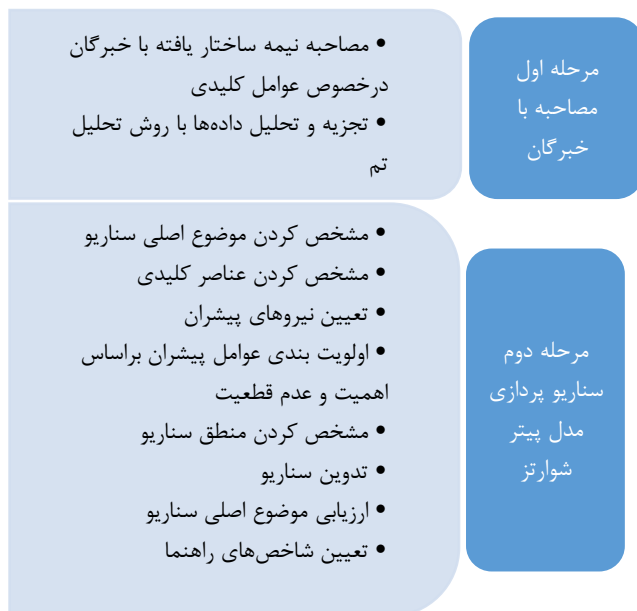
مرحله اول مصاحبه با خبرگان

• مصاحبه نیمه ساختار یافته با خبرگان درخصوص عوامل کلیدی
• تجزیه و تحلیل داده‌ها با روش تحلیل تم

مرحله دوم سناریو پردازی مدل پیتر شوارتز

• مشخص کردن موضوع اصلی سناریو
• مشخص کردن عناصر کلیدی
• تعیین نیروهای پیشران
• اولویت بندی عوامل پیشران براساس اهمیت و عدم قطعیت
• مشخص کردن منطق سناریو
• تدوین سناریو
• ارزیابی موضوع اصلی سناریو
• تعیین شاخص‌های راهنما